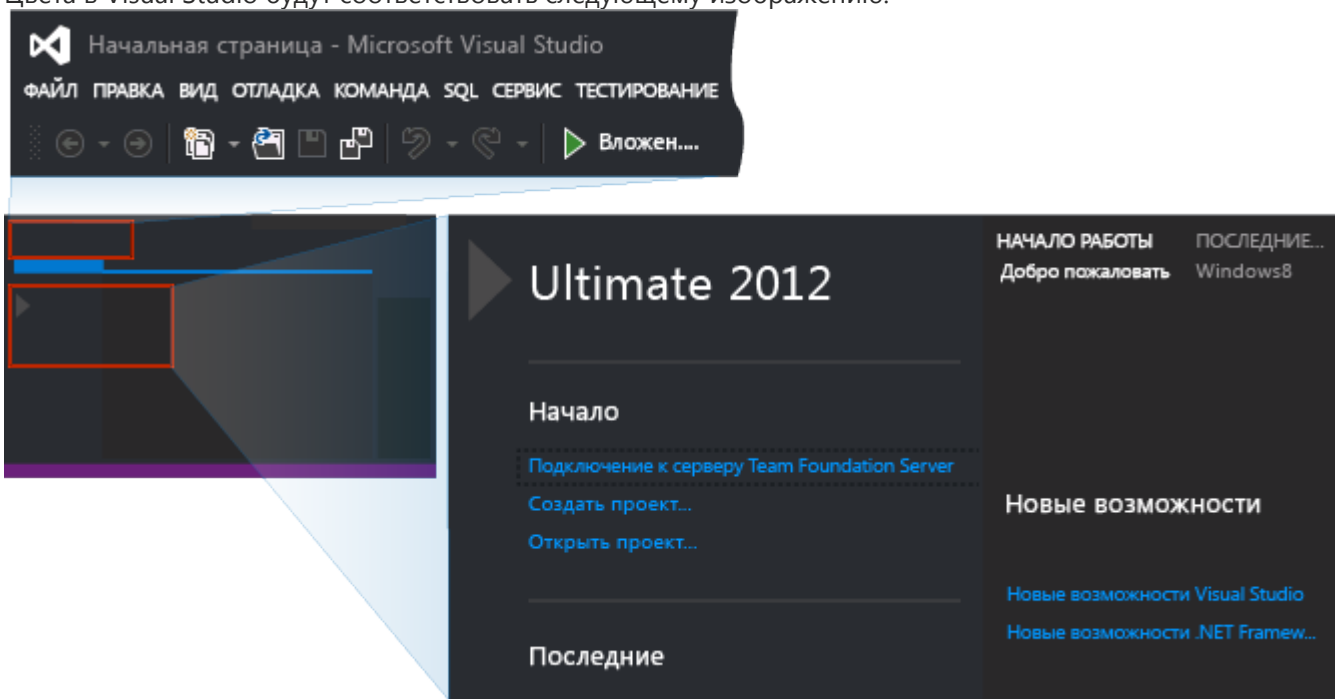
Цвета в Visual Studio будут соответствовать следующему изображению:

Начальная страница - Microsoft Visual Studio

ФАЙЛ ПРАВКА ВИД ОТЛАДКА КОМАНДА SQL СЕРВИС ТЕСТИРОВАНИЕ

Вложен....

Ultimate 2012

НАЧАЛО РАБОТЫ ПОСЛЕДНИЕ...
Добро пожаловать Windows8

Начало

Подключение к серверу Team Foundation Server
Создать проект...
Открыть проект...

Новые возможности

Новые возможности Visual Studio
Новые возможности .NET Framew...

Последние